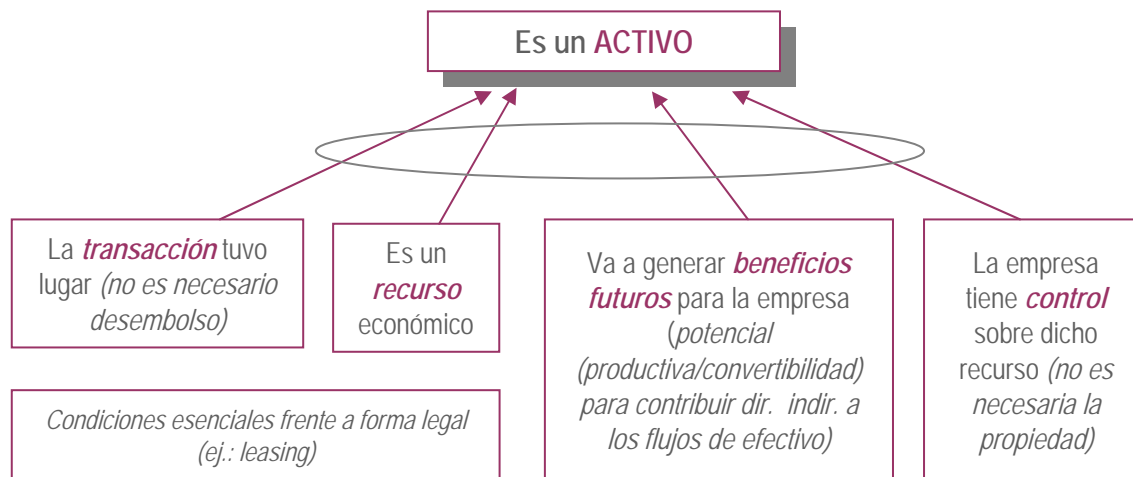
Es un ACTIVO

La *transacción* tuvo lugar *(no es necesario desembolso)*

Es un *recurso* económico

Va a generar *beneficios futuros* para la empresa (*potencial (productiva/convertibilidad) para contribuir dir. indir. a los flujos de efectivo)*

La empresa tiene *control* sobre dicho recurso *(no es necesaria la propiedad)*

*Condiciones esenciales frente a forma legal (ej.: leasing)*